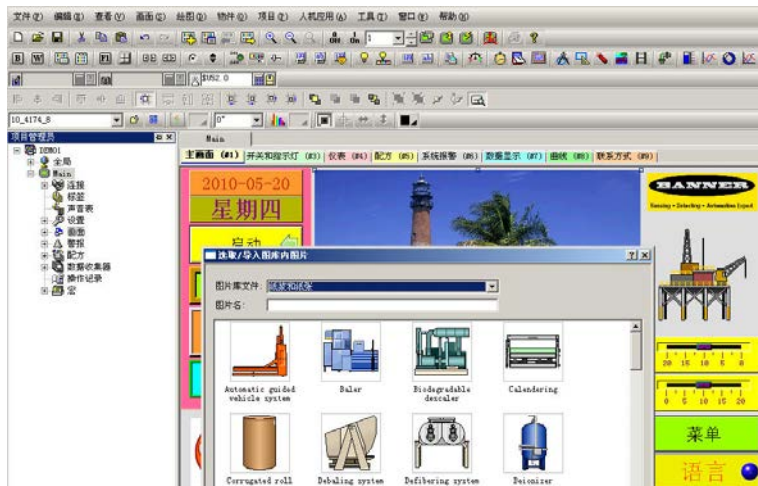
文件(F) 编辑(E) 查看(V) 画面(S) 绘图(D) 物件(O) 项目(J) 人机应用(A) 工具(T) 窗口(W) 帮助(H)

$052.0

10_4174_8

项目管理员

DEMO1
全局
Main
连接
标签
声音表
设置
画面
警报
配方
数据收集器
操作记录
宏

Main

主画面 (#1) 开关和指示灯 (#3) 仪表 (#4) 配方 (#5) 系统报警 (#6) 数据显示 (#7) 曲线 (#8) 联系方式 (#9)

2010-05-20
星期四
启动

BANNER
Sensing • Detecting • Automation Expert

选取/导入图库内图片

图片库文件: 纸浆和纸张
图片名:

Automatic guided vehicle system
Baler
Biodegradable descaler
Calendering
Corrugated roll
Debaling system
Defibering system
Deionizer

20 15 10 5 0
0 5 10 15 20

菜单
语言